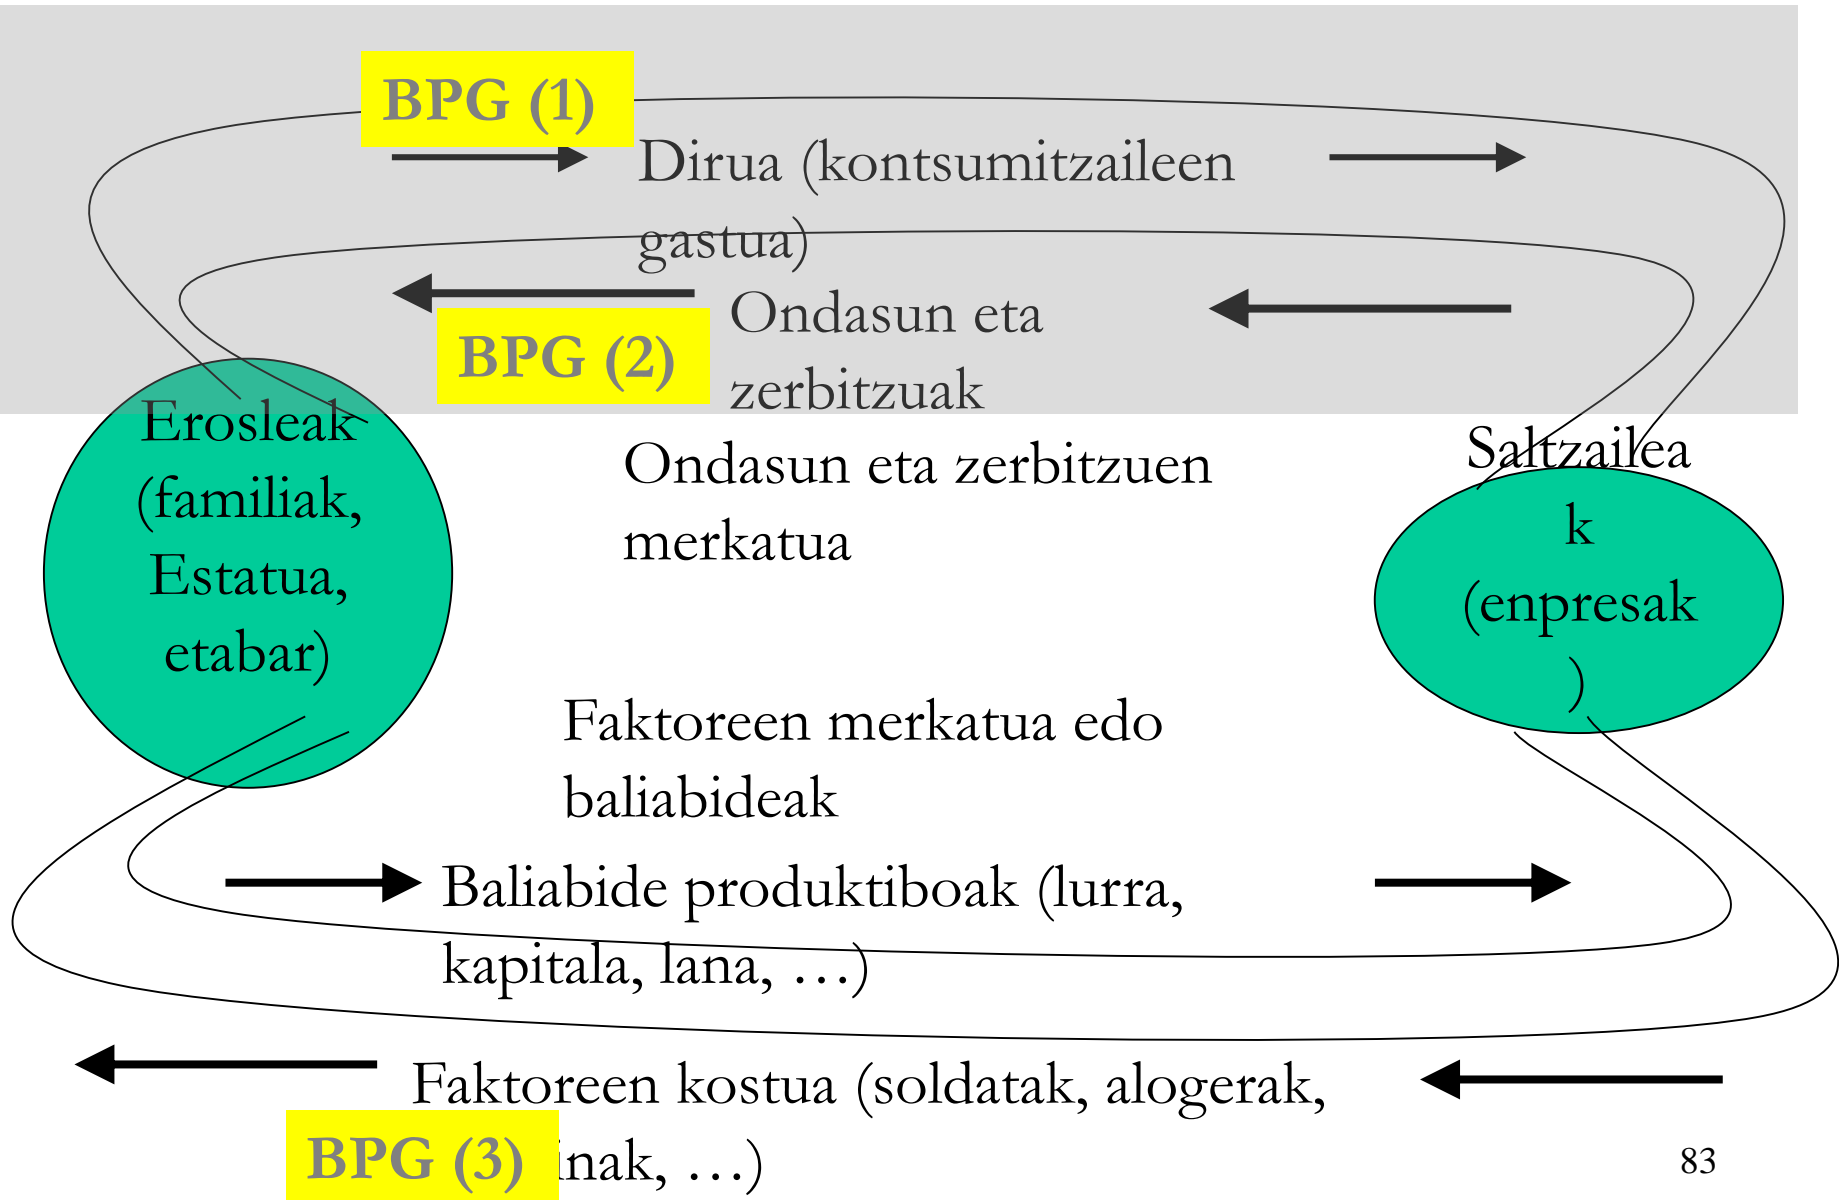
BPG (1)

Dirua (kontsumitzaileen gastua)

Ondasun eta zerbitzuak

BPG (2)

Erosleak (familiak, Estatua, etabar)

Ondasun eta zerbitzuen merkatua

Saltzaileak (enpresak)

Faktoreen merkatua edo baliabideak

Baliabide produktiboak (lurra, kapitala, lana, …)

Faktoreen kostua (soldatak, alogerak, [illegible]inak, …)

BPG (3)

83